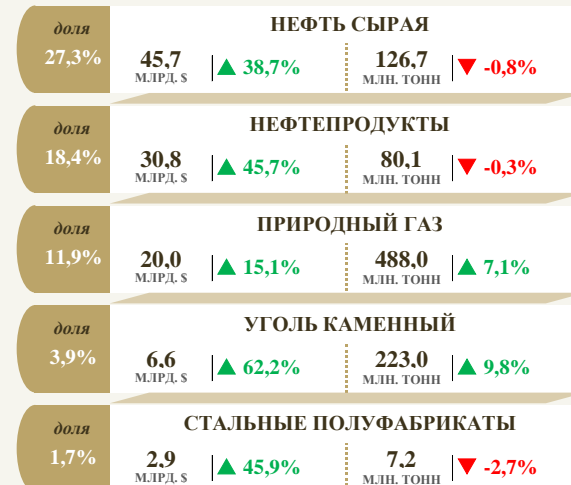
доля
27,3%

НЕФТЬ СЫРАЯ

45,7
МЛРД. $
38,7%

126,7
МЛН. ТОНН
-0,8%

доля
18,4%

НЕФТЕПРОДУКТЫ

30,8
МЛРД. $
45,7%

80,1
МЛН. ТОНН
-0,3%

доля
11,9%

ПРИРОДНЫЙ ГАЗ

20,0
МЛРД. $
15,1%

488,0
МЛН. ТОНН
7,1%

доля
3,9%

УГОЛЬ КАМЕННЫЙ

6,6
МЛРД. $
62,2%

223,0
МЛН. ТОНН
9,8%

доля
1,7%

СТАЛЬНЫЕ ПОЛУФАБРИКАТЫ

2,9
МЛРД. $
45,9%

7,2
МЛН. ТОНН
-2,7%